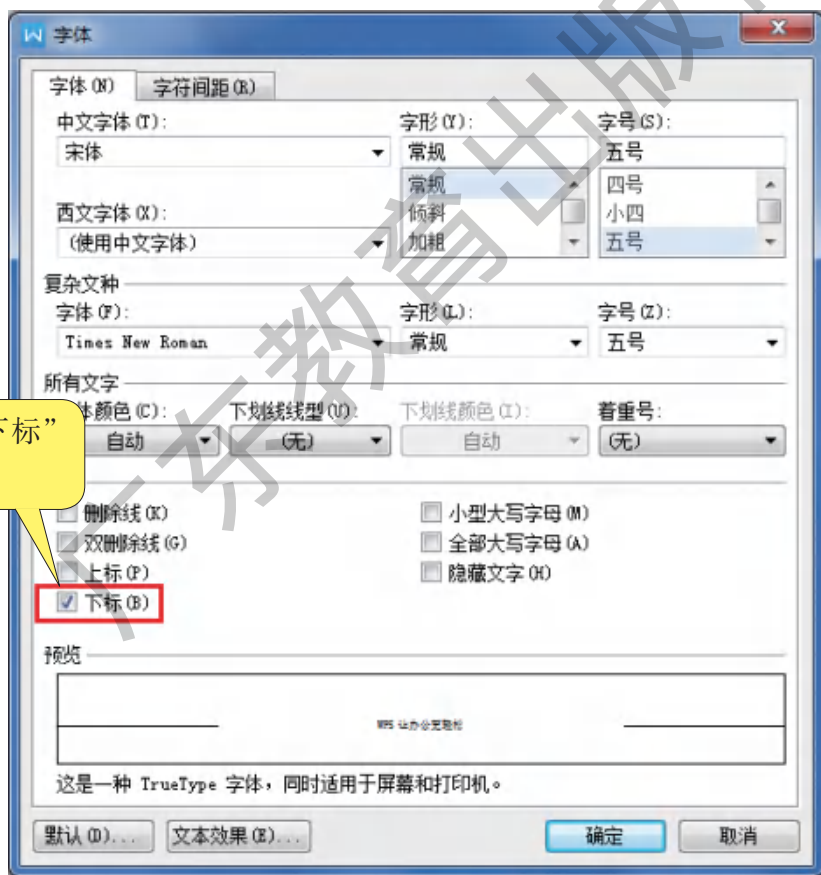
字体

字体(N) 字符间距(R)

中文字体(T): 宋体

字形(Y): 常规
常规
倾斜
加粗

字号(S): 五号
四号
小四
五号

西文字体(X): (使用中文字体)

复杂文种
字体(F): Times New Roman
字形(L): 常规
字号(Z): 五号

所有文字
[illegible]体颜色(C): 自动
下划线线型(U): (无)
下划线颜色(I): 自动
着重号: (无)

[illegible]下标”

删除线(K)
双删除线(G)
上标(P)
下标(B)
小型大写字母(M)
全部大写字母(A)
隐藏文字(H)

预览
WPS 让办公更轻松

这是一种 TrueType 字体，同时适用于屏幕和打印机。

默认(D)... 文本效果(E)... 确定 取消

广东教育出版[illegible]